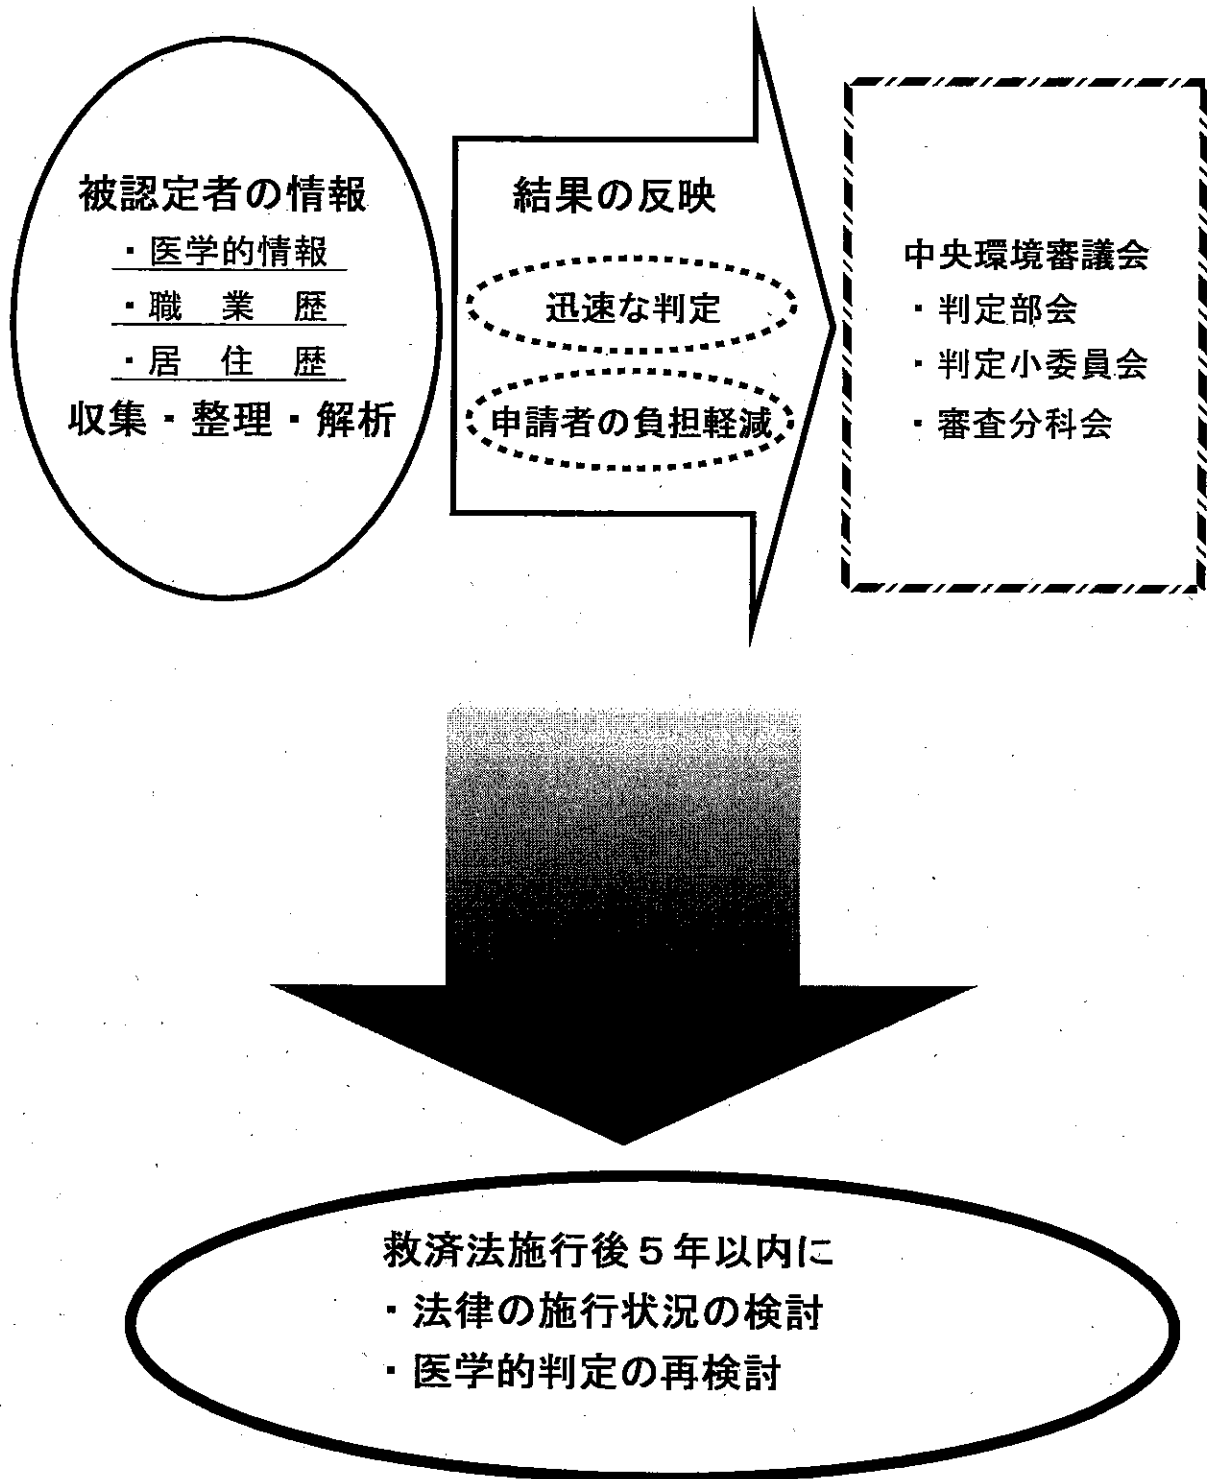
被認定者の情報
・医学的情報
・職　業　歴
・居　住　歴
収集・整理・解析

結果の反映
迅速な判定
申請者の負担軽減

中央環境審議会
・判定部会
・判定小委員会
・審査分科会

救済法施行後５年以内に
・法律の施行状況の検討
・医学的判定の再検討